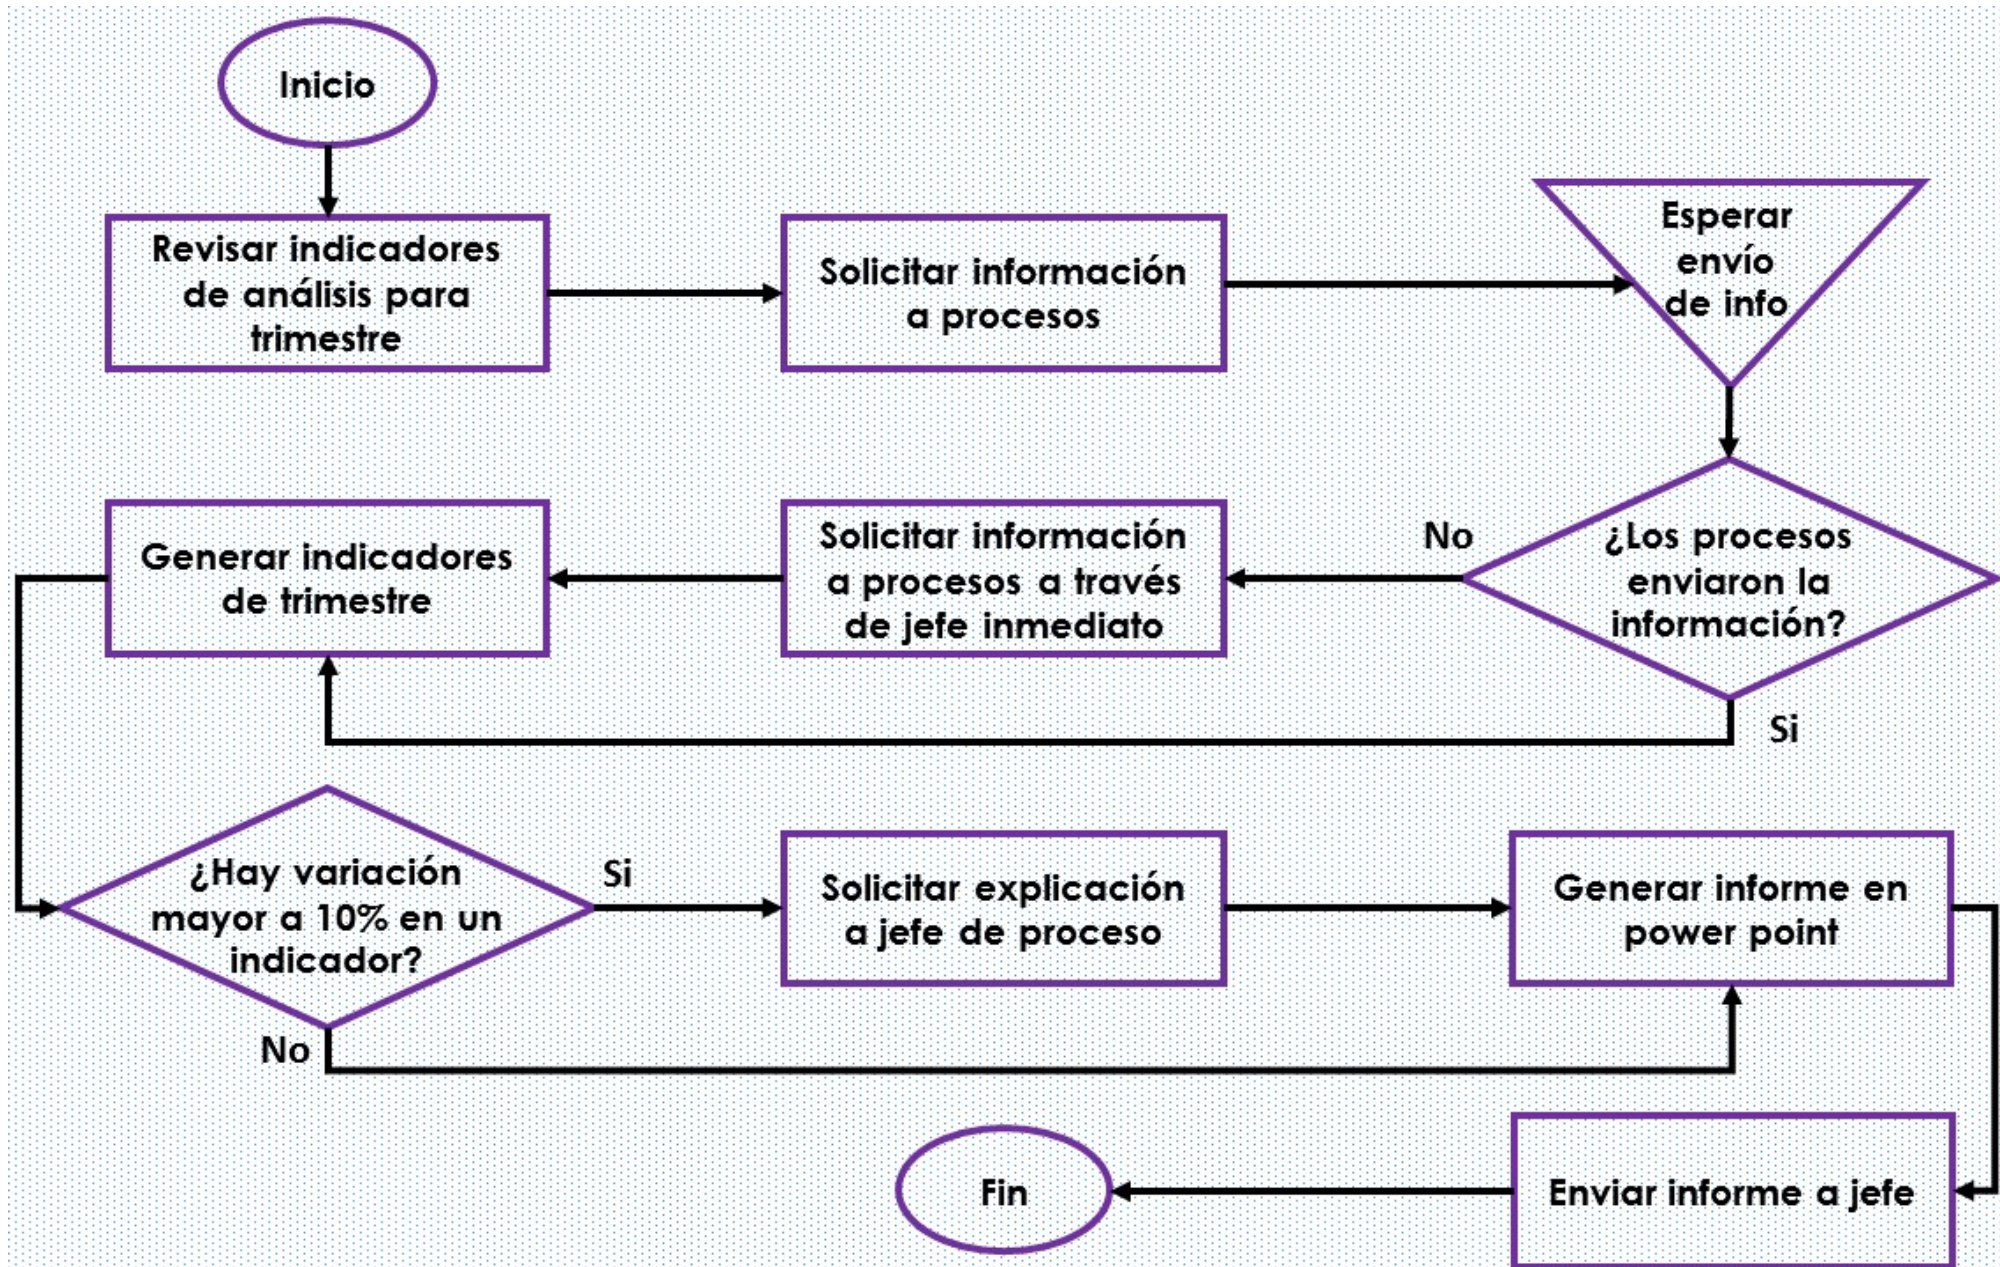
Inicio

Revisar indicadores de análisis para trimestre

Solicitar información a procesos

Esperar envío de info

¿Los procesos enviaron la información?

No

Solicitar información a procesos a través de jefe inmediato

Generar indicadores de trimestre

Si

¿Hay variación mayor a 10% en un indicador?

Si

Solicitar explicación a jefe de proceso

Generar informe en power point

No

Enviar informe a jefe

Fin